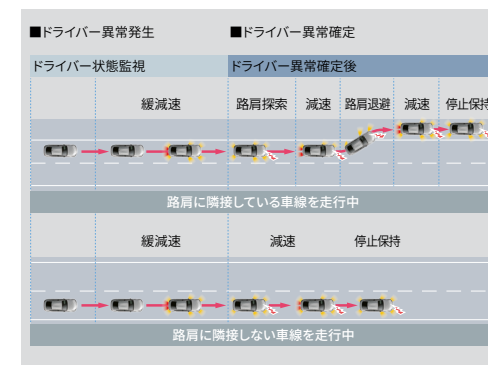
■ドライバー異常発生

■ドライバー異常確定

ドライバー状態監視

ドライバー異常確定後

緩減速

路肩探索

減速

路肩退避

減速

停止保持

路肩に隣接している車線を走行中

緩減速

減速

停止保持

路肩に隣接しない車線を走行中